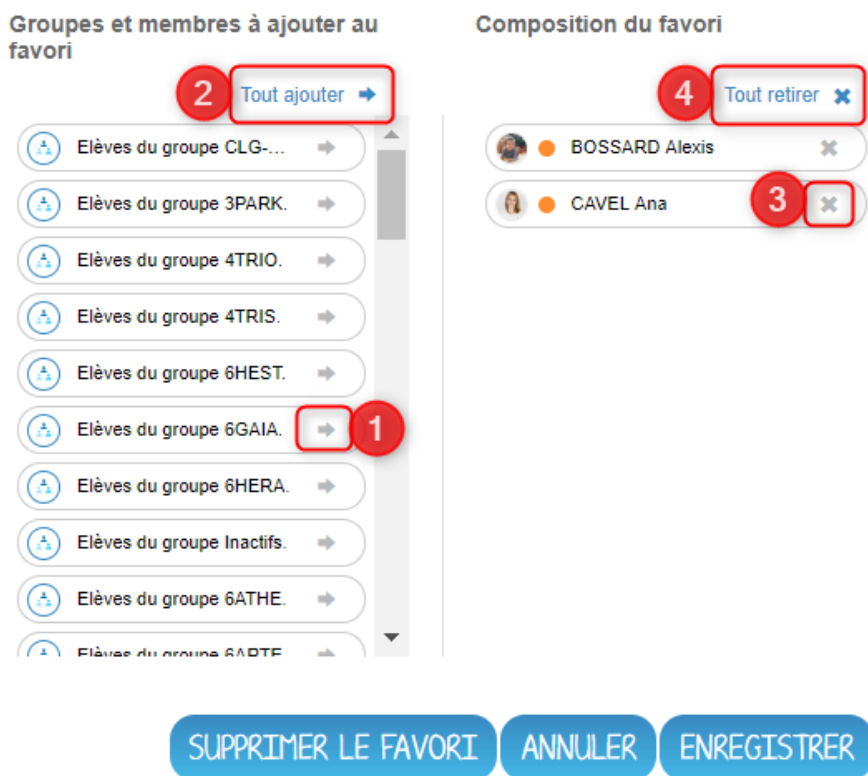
Groupes et membres à ajouter au favori

2 Tout ajouter

Elèves du groupe CLG-...

Elèves du groupe 3PARK.

Elèves du groupe 4TRIO.

Elèves du groupe 4TRIS.

Elèves du groupe 6HEST.

Elèves du groupe 6GAIA. 1

Elèves du groupe 6HERA.

Elèves du groupe Inactifs.

Elèves du groupe 6ATHE.

Elèves du groupe 6ARTE.

Composition du favori

4 Tout retirer

BOSSARD Alexis

CAVEL Ana 3

SUPPRIMER LE FAVORI ANNULER ENREGISTRER